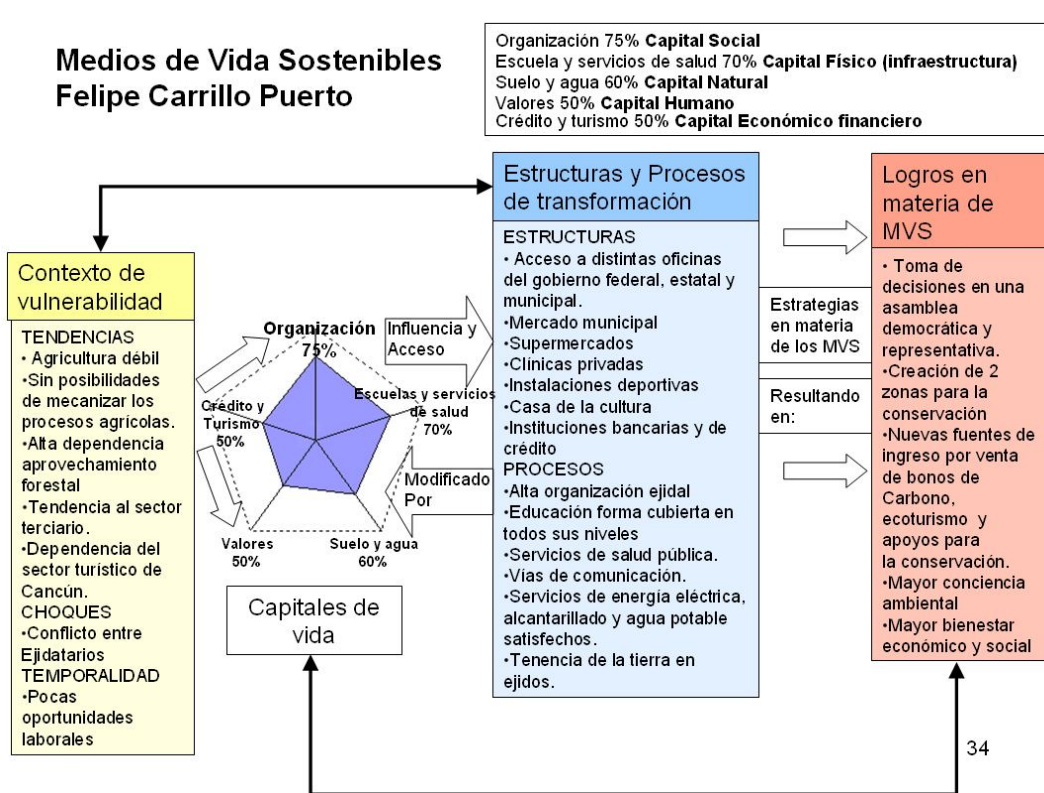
Medios de Vida Sostenibles
Felipe Carrillo Puerto

Organización 75% **Capital Social**
Escuela y servicios de salud 70% **Capital Físico (infraestructura)**
Suelo y agua 60% **Capital Natural**
Valores 50% **Capital Humano**
Crédito y turismo 50% **Capital Económico financiero**

Contexto de vulnerabilidad

TENDENCIAS
• Agricultura débil
•Sin posibilidades de mecanizar los procesos agrícolas.
•Alta dependencia aprovechamiento forestal
•Tendencia al sector terciario.
•Dependencia del sector turístico de Cancún.
CHOQUES
•Conflicto entre Ejidatarios
TEMPORALIDAD
•Pocas oportunidades laborales

Organización 75%
Escuelas y servicios de salud 70%
Suelo y agua 60%
Valores 50%
Crédito y Turismo 50%

Capitales de vida

Influencia y Acceso

Modificado Por

Estructuras y Procesos de transformación

ESTRUCTURAS
• Acceso a distintas oficinas del gobierno federal, estatal y municipal.
•Mercado municipal
•Supermercados
•Clínicas privadas
•Instalaciones deportivas
•Casa de la cultura
•Instituciones bancarias y de crédito
PROCESOS
•Alta organización ejidal
•Educación forma cubierta en todos sus niveles
•Servicios de salud pública.
•Vías de comunicación.
•Servicios de energía eléctrica, alcantarillado y agua potable satisfechos.
•Tenencia de la tierra en ejidos.

Estrategias en materia de los MVS

Resultando en:

Logros en materia de MVS

• Toma de decisiones en una asamblea democrática y representativa.
•Creación de 2 zonas para la conservación
•Nuevas fuentes de ingreso por venta de bonos de Carbono, ecoturismo y apoyos para la conservación.
•Mayor conciencia ambiental
•Mayor bienestar económico y social

34